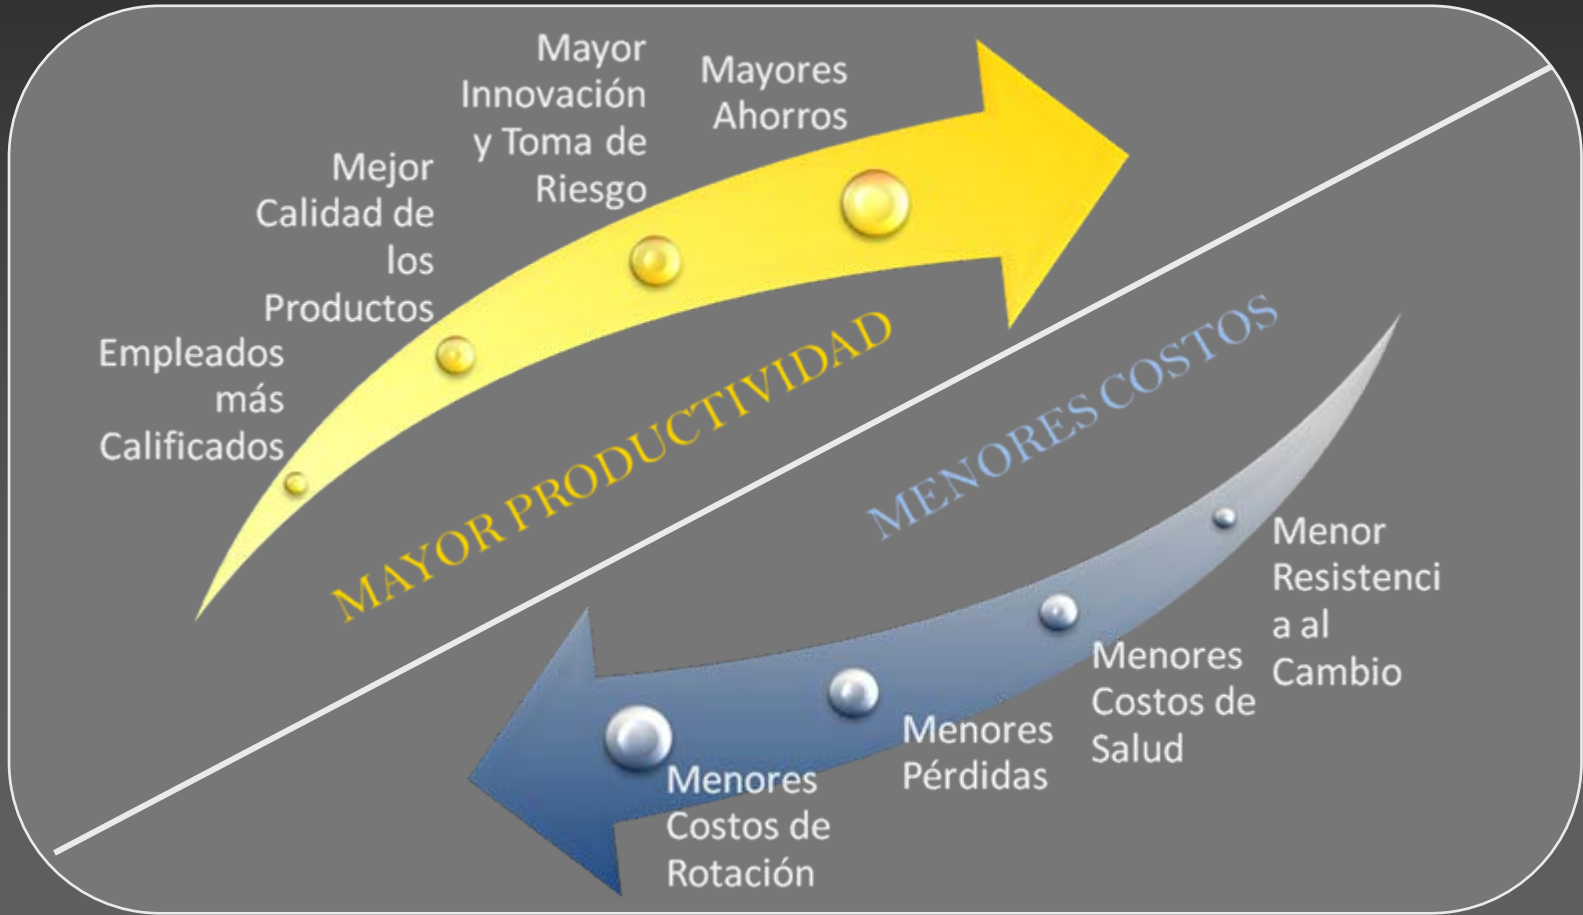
Empleados más Calificados

Mejor Calidad de los Productos

Mayor Innovación y Toma de Riesgo

Mayores Ahorros

MAYOR PRODUCTIVIDAD

MENORES COSTOS

Menor Resistenci a al Cambio

Menores Costos de Salud

Menores Pérdidas

Menores Costos de Rotación